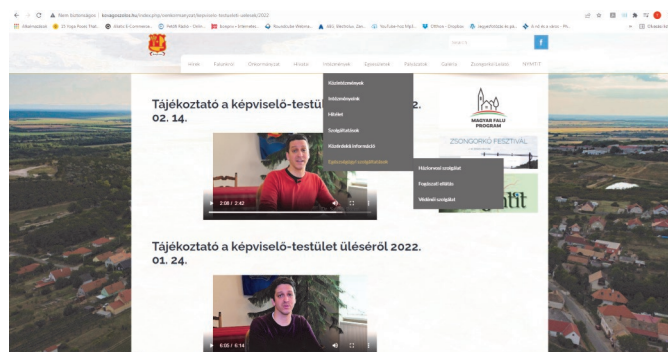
Nem biztonságos | szogonzotos.hu/index.php/onkormanyzat/kepviselo-testuleti-ulesek/2022

Alkalmazások

Híradó

Keresés...

Kezdőlap Falunkról Önkormányzat Hivatal Intézmények Egyesületek Falunapok Galéria Zsongorkő Ünnepek NYMTZ

Közintézmények

Intézmények

Hírlevél

Szolgáltatások

Közérdekű Információ

Egészségügyi szolgáltatások

Háziorvosi szolgálat

Fogászati ellátás

Védőnői szolgálat

Tájékoztató a képviselő-testület üléséről 2022. 02. 14.

2:08 / 2:42

MAGYAR FALU PROGRAM

ZSONGORKŐ FESZTIVÁL

Tájékoztató a képviselő-testület üléséről 2022. 01. 24.

6:05 / 6:14